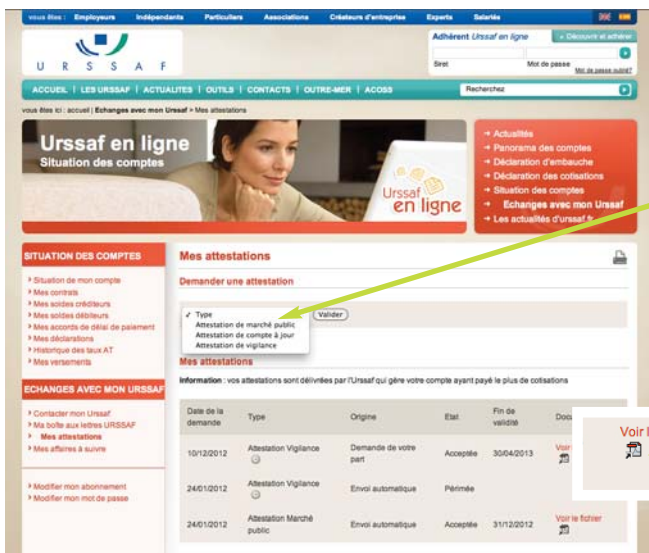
vous êtes : Employeurs Indépendants Particuliers Associations Créateurs d'entreprises Experts Salariés

URSSAF

Adhérent Urssaf en ligne » Découvrir et adhérer

Siret Mot de passe

Mot de passe oublié?

ACCUEIL | LES URSSAF | ACTUALITES | OUTILS | CONTACTS | OUTRE-MER | ACOSS

Recherchez

vous êtes ici : accueil | Echanges avec mon Ursaf > Mes attestations

Urssaf en ligne
Situation des comptes

Urssaf en ligne

→ Actualités
→ Panorama des comptes
→ Déclaration d'embauche
→ Déclaration des cotisations
→ Situation des comptes
→ Echanges avec mon Urssaf
→ Les actualités d'urssaf.fr

SITUATION DES COMPTES

› Situation de mon compte
› Mes contrats
› Mes soldes créditeurs
› Mes soldes débiteurs
› Mes accords de délai de paiement
› Mes déclarations
› Historique des taux AT
› Mes versements

ECHANGES AVEC MON URSSAF

› Contacter mon Ursaf
› Ma boîte aux lettres URSSAF
› Mes attestations
› Mes affaires à suivre

› Modifier mon abonnement
› Modifier mon mot de passe

Mes attestations

Demander une attestation

✓ Type
Attestation de marché public
Attestation de compte à jour
Attestation de vigilance

Valider

Mes attestations

Information : vos attestations sont délivrées par l'Ursaf qui gère votre compte ayant payé le plus de cotisations

| Date de la demande | Type | Origine | Etat | Fin de validité | Doc |
|---|---|---|---|---|---|
| 10/12/2012 | Attestation Vigilance | Demande de votre part | Acceptée | 30/04/2013 | Voir |
| 24/01/2012 | Attestation Vigilance | Envoi automatique | Périmée | | |
| 24/01/2012 | Attestation Marché public | Envoi automatique | Acceptée | 31/12/2012 | Voir le fichier |

Voir l